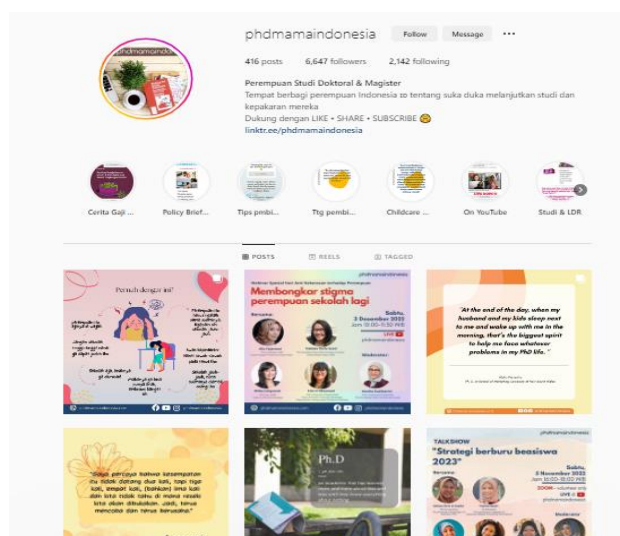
phdmamaindonesia Follow Message ...

416 posts 6,647 followers 2,142 following

Perempuan Studi Doktoral & Magister
Tempat berbagi perempuan Indonesia tentang suka duka melanjutkan studi dan kepakaran mereka
Dukung dengan LIKE • SHARE • SUBSCRIBE
linktr.ee/phdmamaindonesia

Cerita Gaji ... Policy Brief... Tips pmbi... Ttg pembi... Childcare ... On YouTube Studi & LDR

POSTS REELS TAGGED

Pernah dengar ini?

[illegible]

phdmamaindonesia

Membongkar stigma perempuan sekolah lagi

Sabtu, 2 Desember 2023

"At the end of the day, when my husband and my kids sleep next to me and wake up with me in the morning, that's the biggest spirit to help me face whatever problems in my PhD life."

"Saya percaya bahwa kesempatan itu tidak datang dua kali, tapi tiga kali, empat kali, (bahkan) lima kali dan kita tidak tahu di mana rezeki kita akan ditakdirkan. Jadi, terus mencoba dan terus berusaha."

Ph.D

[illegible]

phdmamaindonesia

TALKSHOW
"Strategi berburu beasiswa 2023"

Sabtu, 3 November 2023